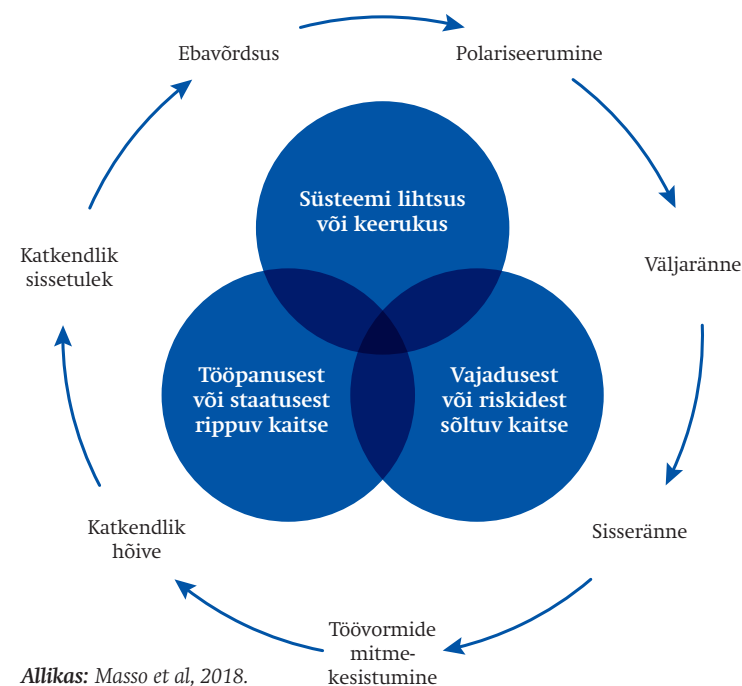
Ebavõrdsus

Polariseerumine

Väljaränne

Sisseränne

Töövormide mitmekesistumine

Katkendlik hõive

Katkendlik sissetulek

Süsteemi lihtsus või keerukus

Tööpanusest või staatusest rippuv kaitse

Vajadusest või riskidest sõltuv kaitse

Allikas: Masso et al, 2018.